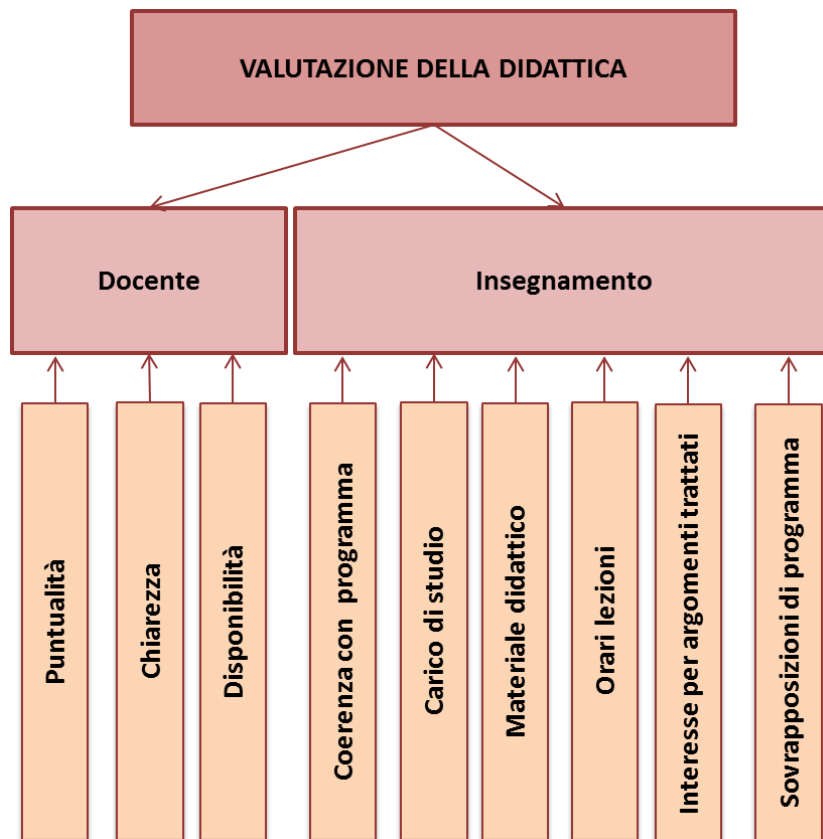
VALUTAZIONE DELLA DIDATTICA

Docente

Insegnamento

Puntualità

Chiarezza

Disponibilità

Coerenza con programma

Carico di studio

Materiale didattico

Orari lezioni

Interesse per argomenti trattati

Sovrapposizioni di programma